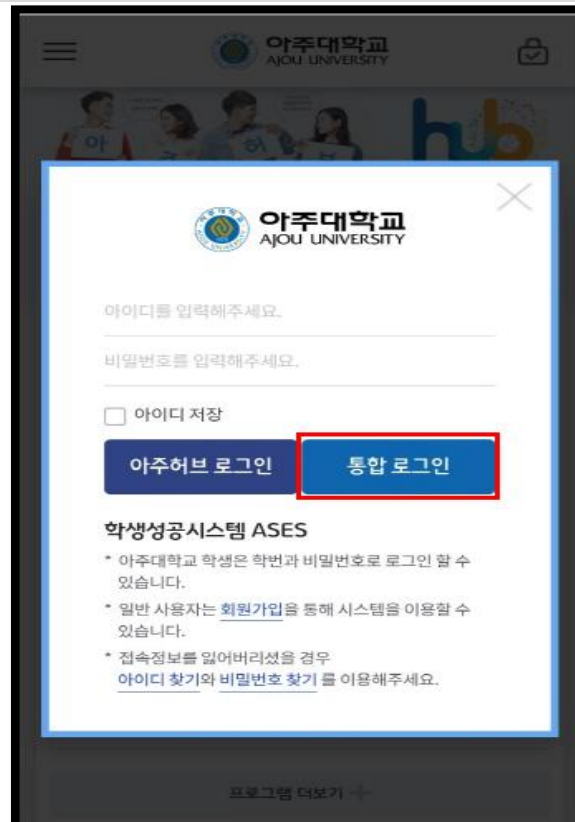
아주대학교
AJOU UNIVERSITY

아주대학교
AJOU UNIVERSITY

아이디를 입력해주세요.

비밀번호를 입력해주세요.

아이디 저장

아주허브 로그인

통합 로그인

학생성공시스템 ASES

* 아주대학교 학생은 학번과 비밀번호로 로그인 할 수 있습니다.

* 일반 사용자는 회원가입을 통해 시스템을 이용할 수 있습니다.

* 접속정보를 잃어버리셨을 경우 아이디 찾기와 비밀번호 찾기 를 이용해주세요.

프로그램 더보기 +